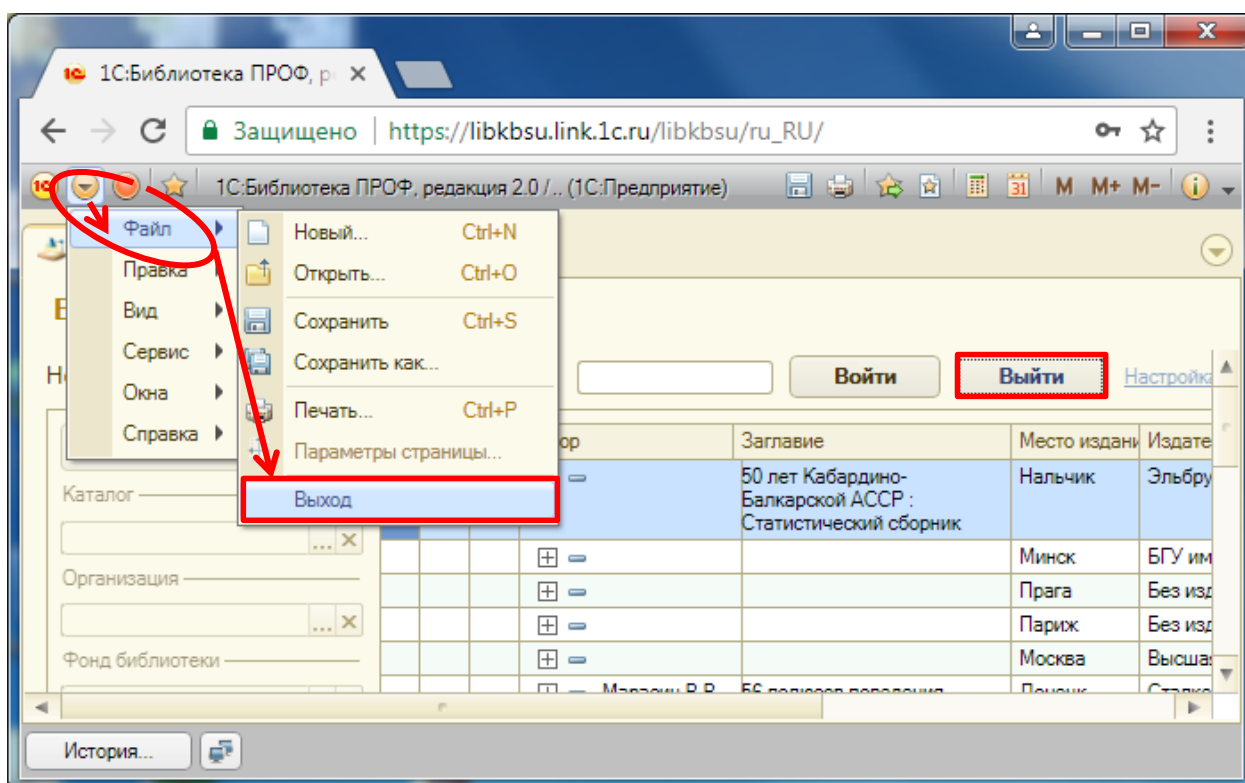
1С:Библиотека ПРОФ, р ×

Защищено | https://libkbsu.link.1c.ru/libkbsu/ru_RU/

1С:Библиотека ПРОФ, редакция 2.0 /.. (1С:Предприятие)

M M+ M-

Файл
Правка
Вид
Сервис
Окна
Справка

Новый... Ctrl+N
Открыть... Ctrl+O
Сохранить Ctrl+S
Сохранить как...
Печать... Ctrl+P
Параметры страницы...
Выход

Войти
Выйти
Настройка

Каталог
Организация
Фонд библиотеки

| ор | Заглавие | Место издани | Издате |
|---|---|---|---|
| | 50 лет Кабардино-Балкарской АССР : Статистический сборник | Нальчик | Эльбру |
| | | Минск | БГУ им |
| | | Прага | Без изд |
| | | Париж | Без изд |
| | | Москва | Высша |
| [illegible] | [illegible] | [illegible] | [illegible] |

История...